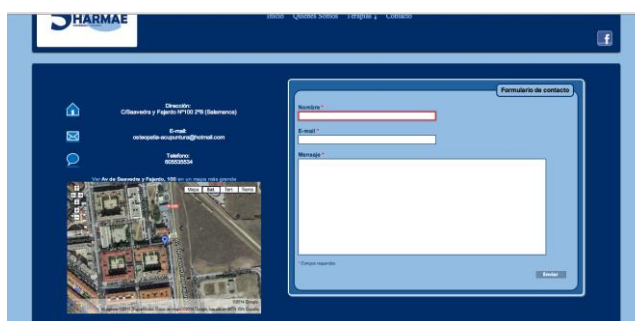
HARMAE

Inicio Quienes Somos Terapias ↓ Contacto

f

Dirección:
C/Saavedra y Fajardo Nº100 2ºB (Salamanca)

E-mail:
osteopatia-acupuntura@hotmail.com

Telefono:
605553534

Ver Av de Saavedra y Fajardo, 100 en un mapa más grande

Mapa Sat. Terr. Tierra

©2014 Google

Formulario de contacto

Nombre *

E-mail *

Mensaje *

* Campos requeridos

Enviar